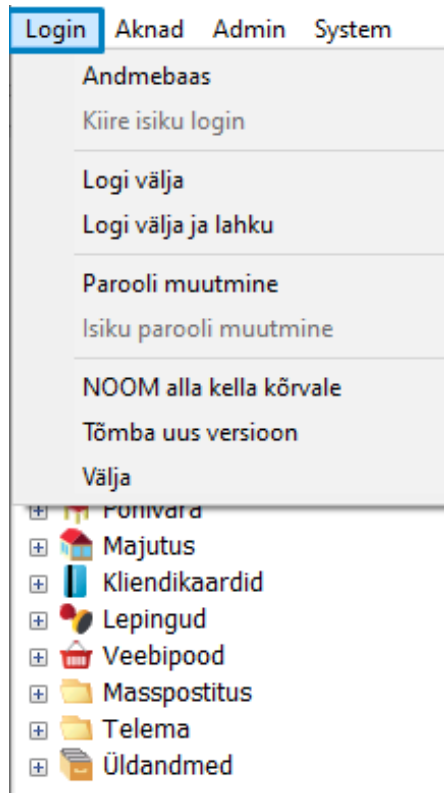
Login Aknad Admin System

Andmebaas
Kiire isiku login

Logi välja
Logi välja ja lahku

Parooli muutmine
Isiku parooli muutmine

NOOM alla kella kõrvale
Tõmba uus versioon
Välja

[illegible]
Majutus
Kliendikaardid
Lepingud
Veebipood
Masspostitus
Telema
Üldandmed